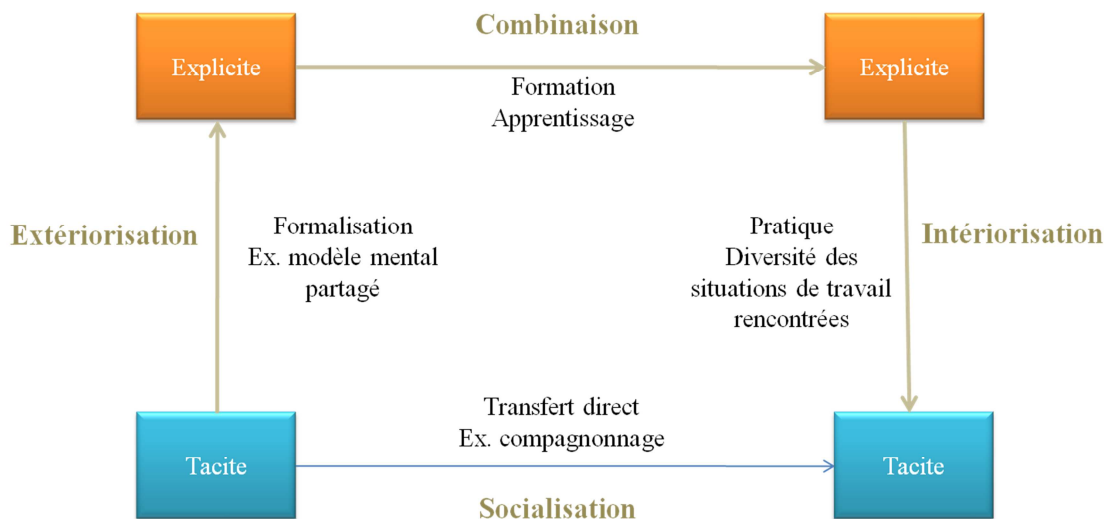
Combinaison

Explicite

Formation
Apprentissage

Explicite

Extériorisation

Formalisation
Ex. modèle mental partagé

Pratique
Diversité des situations de travail rencontrées

Intériorisation

Tacite

Transfert direct
Ex. compagnonnage

Tacite

Socialisation